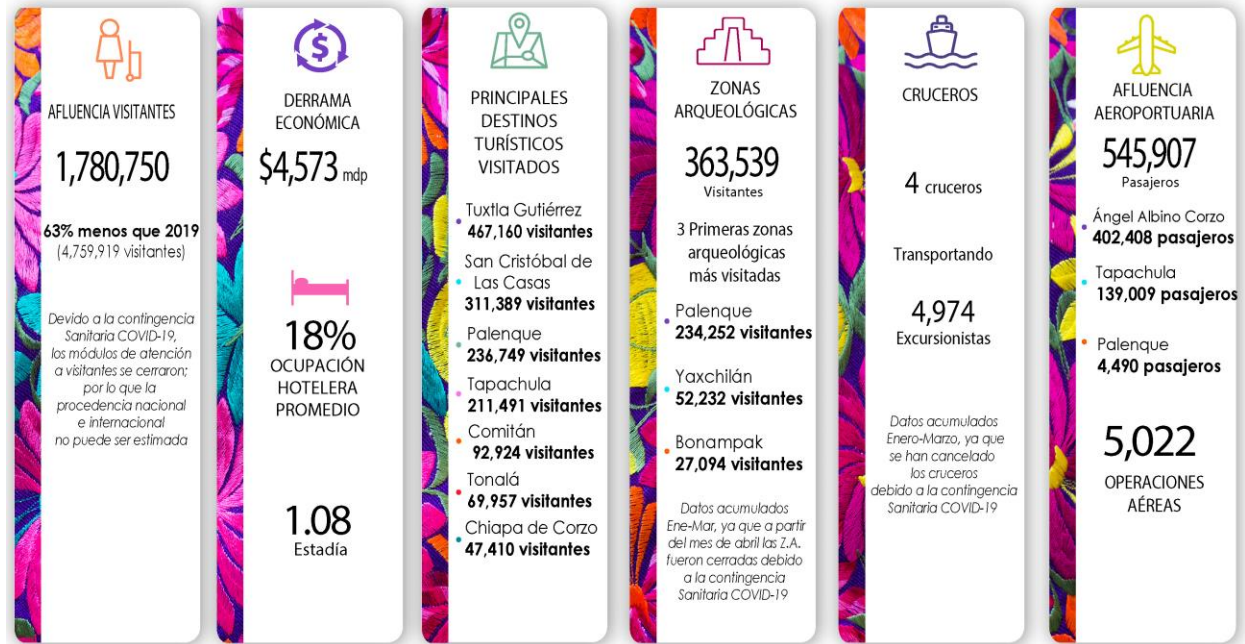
AFLUENCIA VISITANTES

1,780,750

63% menos que 2019
(4,759,919 visitantes)

Devido a la contingencia Sanitaria COVID-19, los módulos de atención a visitantes se cerraron; por lo que la procedencia nacional e internacional no puede ser estimada

DERRAMA ECONÓMICA

$4,573 mdp

18%
OCUPACIÓN HOTELERA PROMEDIO

1.08
Estadía

PRINCIPALES DESTINOS TURÍSTICOS VISITADOS

Tuxtla Gutiérrez
467,160 visitantes

San Cristóbal de Las Casas
311,389 visitantes

Palenque
236,749 visitantes

Tapachula
211,491 visitantes

Comitán
92,924 visitantes

Tonalá
69,957 visitantes

Chiapa de Corzo
47,410 visitantes

ZONAS ARQUEOLÓGICAS

363,539
Visitantes

3 Primeras zonas arqueológicas más visitadas

Palenque
234,252 visitantes

Yaxchilán
52,232 visitantes

Bonampak
27,094 visitantes

Datos acumulados Ene-Mar, ya que a partir del mes de abril las Z.A. fueron cerradas debido a la contingencia Sanitaria COVID-19

CRUCEROS

4 cruceros

Transportando

4,974
Excursionistas

Datos acumulados Enero-Marzo, ya que se han cancelado los cruceros debido a la contingencia Sanitaria COVID-19

AFLUENCIA AEROPORTUARIA

545,907
Pasajeros

Ángel Albino Corzo
402,408 pasajeros

Tapachula
139,009 pasajeros

Palenque
4,490 pasajeros

5,022
OPERACIONES AÉREAS